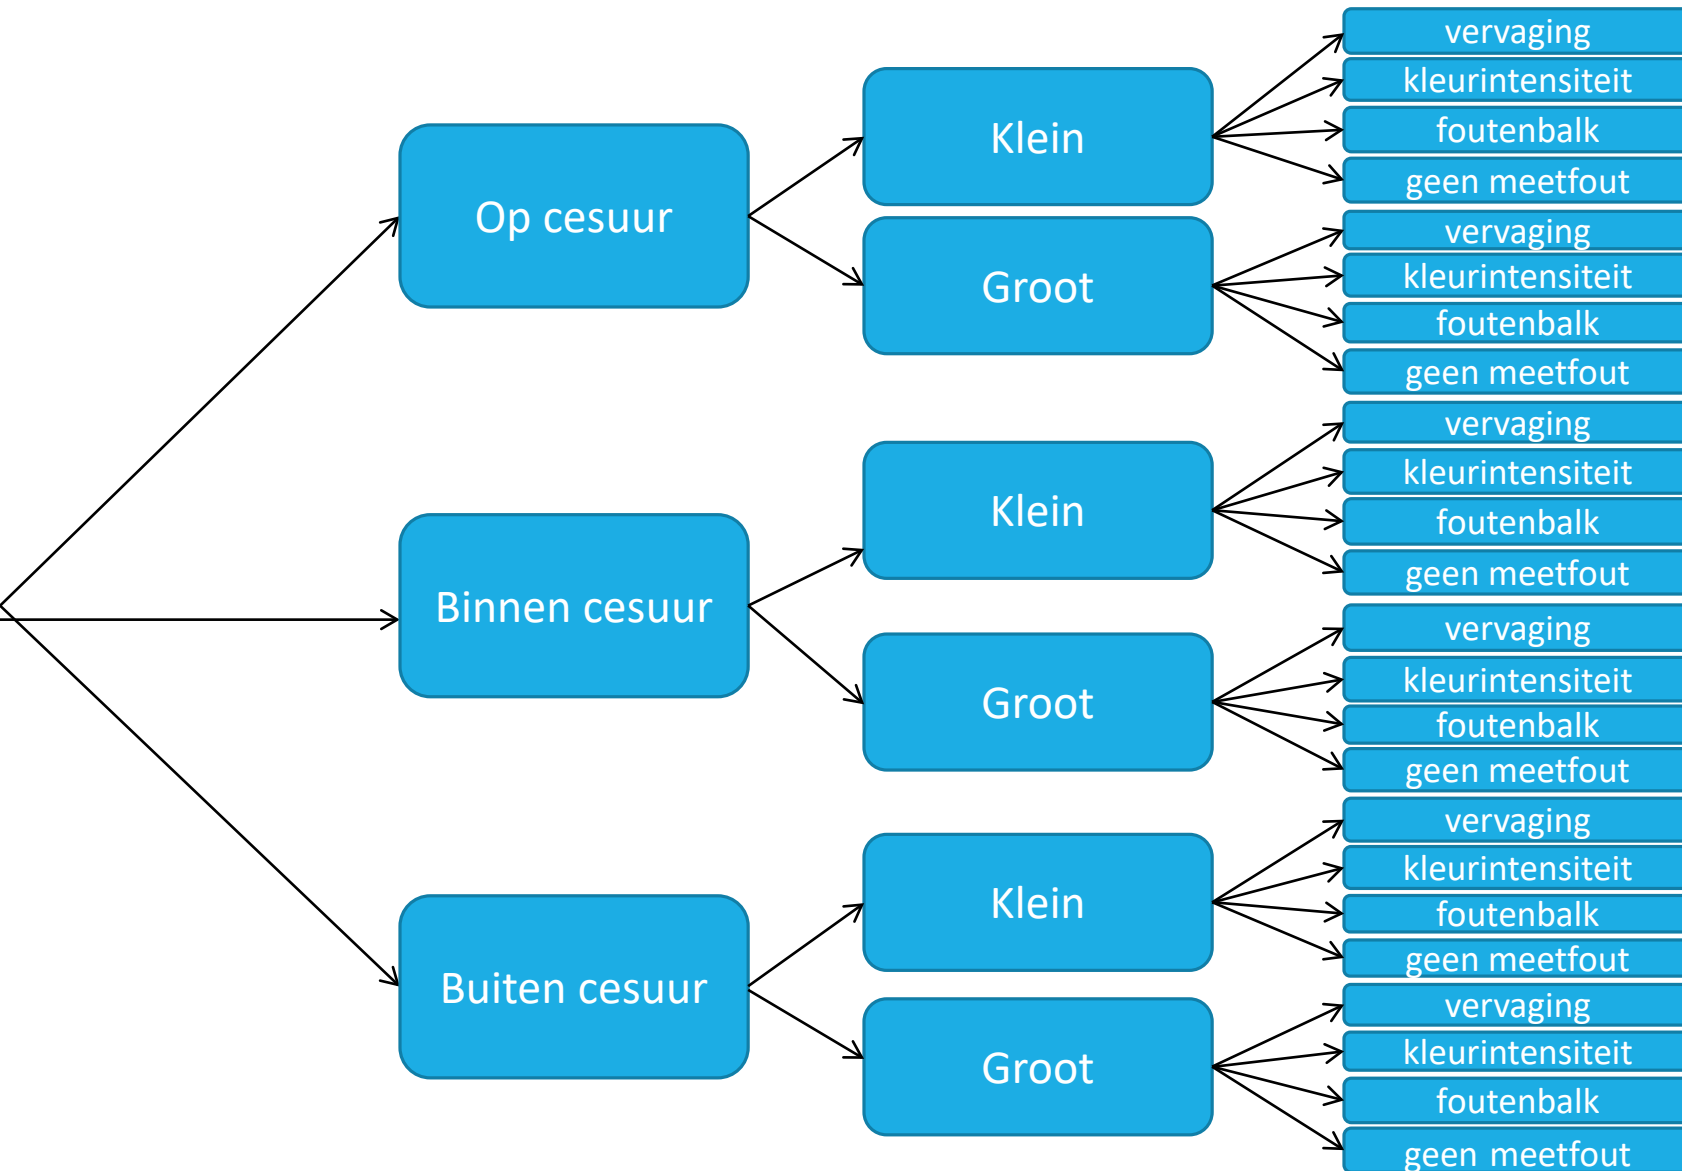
Op cesuur

Klein

vervaging
kleurintensiteit
foutenbalk
geen meetfout

Groot

vervaging
kleurintensiteit
foutenbalk
geen meetfout

Binnen cesuur

Klein

vervaging
kleurintensiteit
foutenbalk
geen meetfout

Groot

vervaging
kleurintensiteit
foutenbalk
geen meetfout

Buiten cesuur

Klein

vervaging
kleurintensiteit
foutenbalk
geen meetfout

Groot

vervaging
kleurintensiteit
foutenbalk
geen meetfout